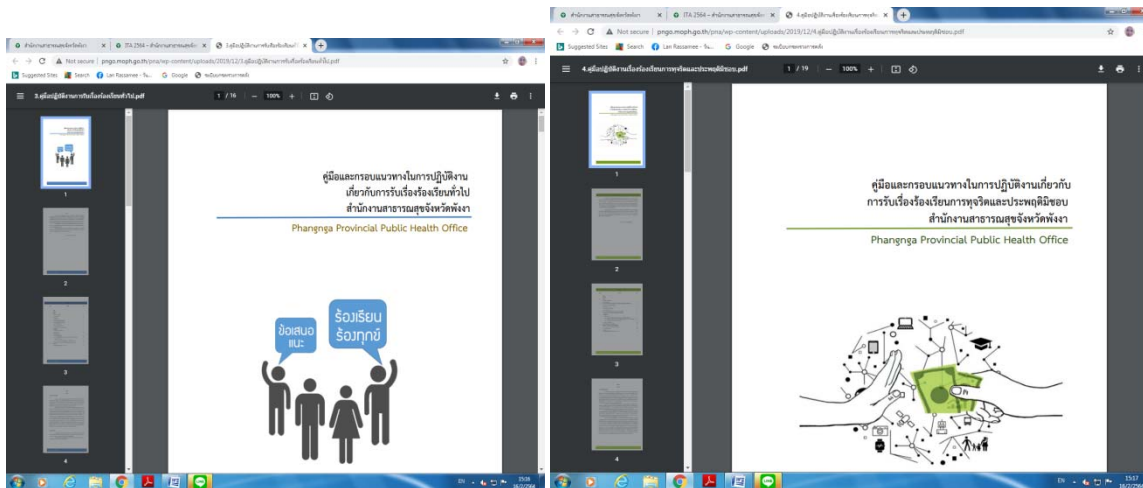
สำนักงานสาธารณสุขจังหวัดพังงา × ITA 2564 – สำนักงานสาธารณสุขจังหวัด × 3.คู่มือปฏิบัติงานการรับเรื่องร้องเรียนทั่วไป ×

Not secure | pngo.moph.go.th/pna/wp-content/uploads/2019/12/3.คู่มือปฏิบัติงานการรับเรื่องร้องเรียนทั่วไป.pdf

Suggested Sites Search Lan Rassamee - ... Google

3.คู่มือปฏิบัติงานการรับเรื่องร้องเรียนทั่วไป.pdf 1 / 16 100%

1
2
3
4

คู่มือและกรอบแนวทางในการปฏิบัติงาน เกี่ยวกับการรับเรื่องร้องเรียนทั่วไป สำนักงานสาธารณสุขจังหวัดพังงา

Phangnga Provincial Public Health Office

ข้อเสนอแนะ

ร้องเรียน ร้องทุกข์

EN 15:38 18/2/2564

สำนักงานสาธารณสุขจังหวัดพังงา × ITA 2564 – สำนักงานสาธารณสุขจังหวัด × 4.คู่มือปฏิบัติงานเรื่องร้องเรียนการทุจริตและประพฤติมิชอบ ×

Not secure | pngo.moph.go.th/pna/wp-content/uploads/2019/12/4.คู่มือปฏิบัติงานเรื่องร้องเรียนการทุจริตและประพฤติมิชอบ.pdf

Suggested Sites Search Lan Rassamee - ... Google

4.คู่มือปฏิบัติงานเรื่องร้องเรียนการทุจริตและประพฤติมิชอบ.pdf 1 / 19 100%

1
2
3
4

คู่มือและกรอบแนวทางในการปฏิบัติงานเกี่ยวกับ การรับเรื่องร้องเรียนการทุจริตและประพฤติมิชอบ สำนักงานสาธารณสุขจังหวัดพังงา

Phangnga Provincial Public Health Office

EN 15:37 18/2/2564